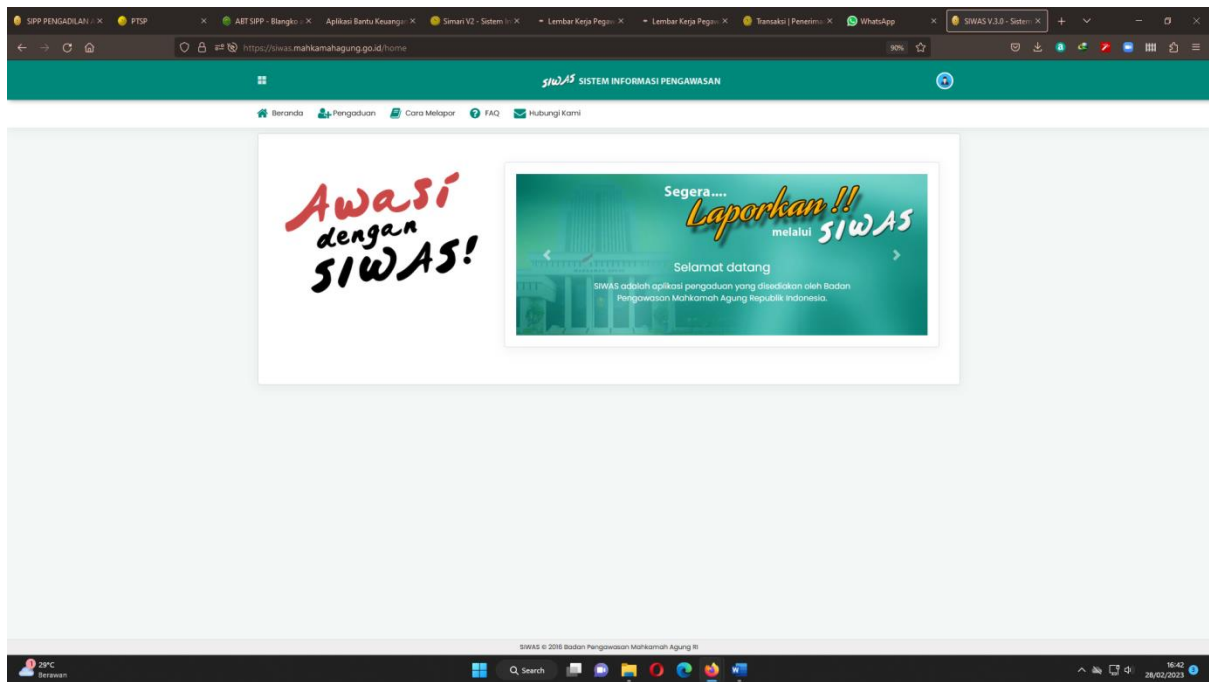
SIPP PENGADILAN × PTSP × ABT SIPP - Blangko × Aplikasi Bantu Keuangan × Simari V2 - Sistem In × Lembar Kerja Pegaw × Lembar Kerja Pegaw × Transaksi | Penerima × WhatsApp × SIWAS V.3.0 - Sistem ×

https://siwas.mahkamahagung.go.id/home 90%

SIWAS SISTEM INFORMASI PENGAWASAN

Beranda Pengaduan Cara Melapor FAQ Hubungi Kami

Awasi dengan SIWAS!

Segera.... Laporkan !! melalui SIWAS

Selamat datang

SIWAS adalah aplikasi pengaduan yang disediakan oleh Badan Pengawasan Mahkamah Agung Republik Indonesia.

SIWAS © 2016 Badan Pengawasan Mahkamah Agung RI

29°C Berawan

Search

16:42 28/02/2023